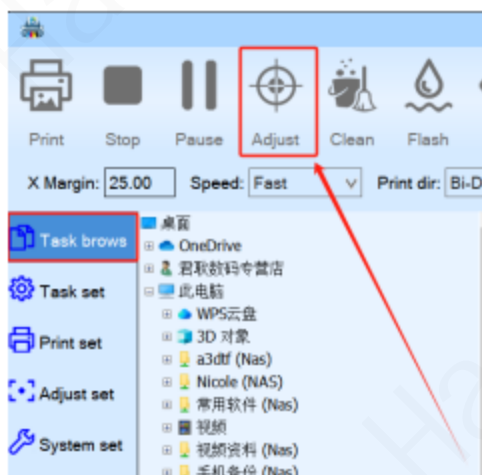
Print Stop Pause Adjust Clean Flash

X Margin: 25.00 Speed: Fast Print dir: Bi-D

Task brows

Task set

Print set

Adjust set

System set

桌面
OneDrive
君耿数码专营店
此电脑
WPS云盘
3D 对象
a3dtf (Nas)
Nicole (NAS)
常用软件 (Nas)
视频
视频资料 (Nas)
手机备份 (Nas)